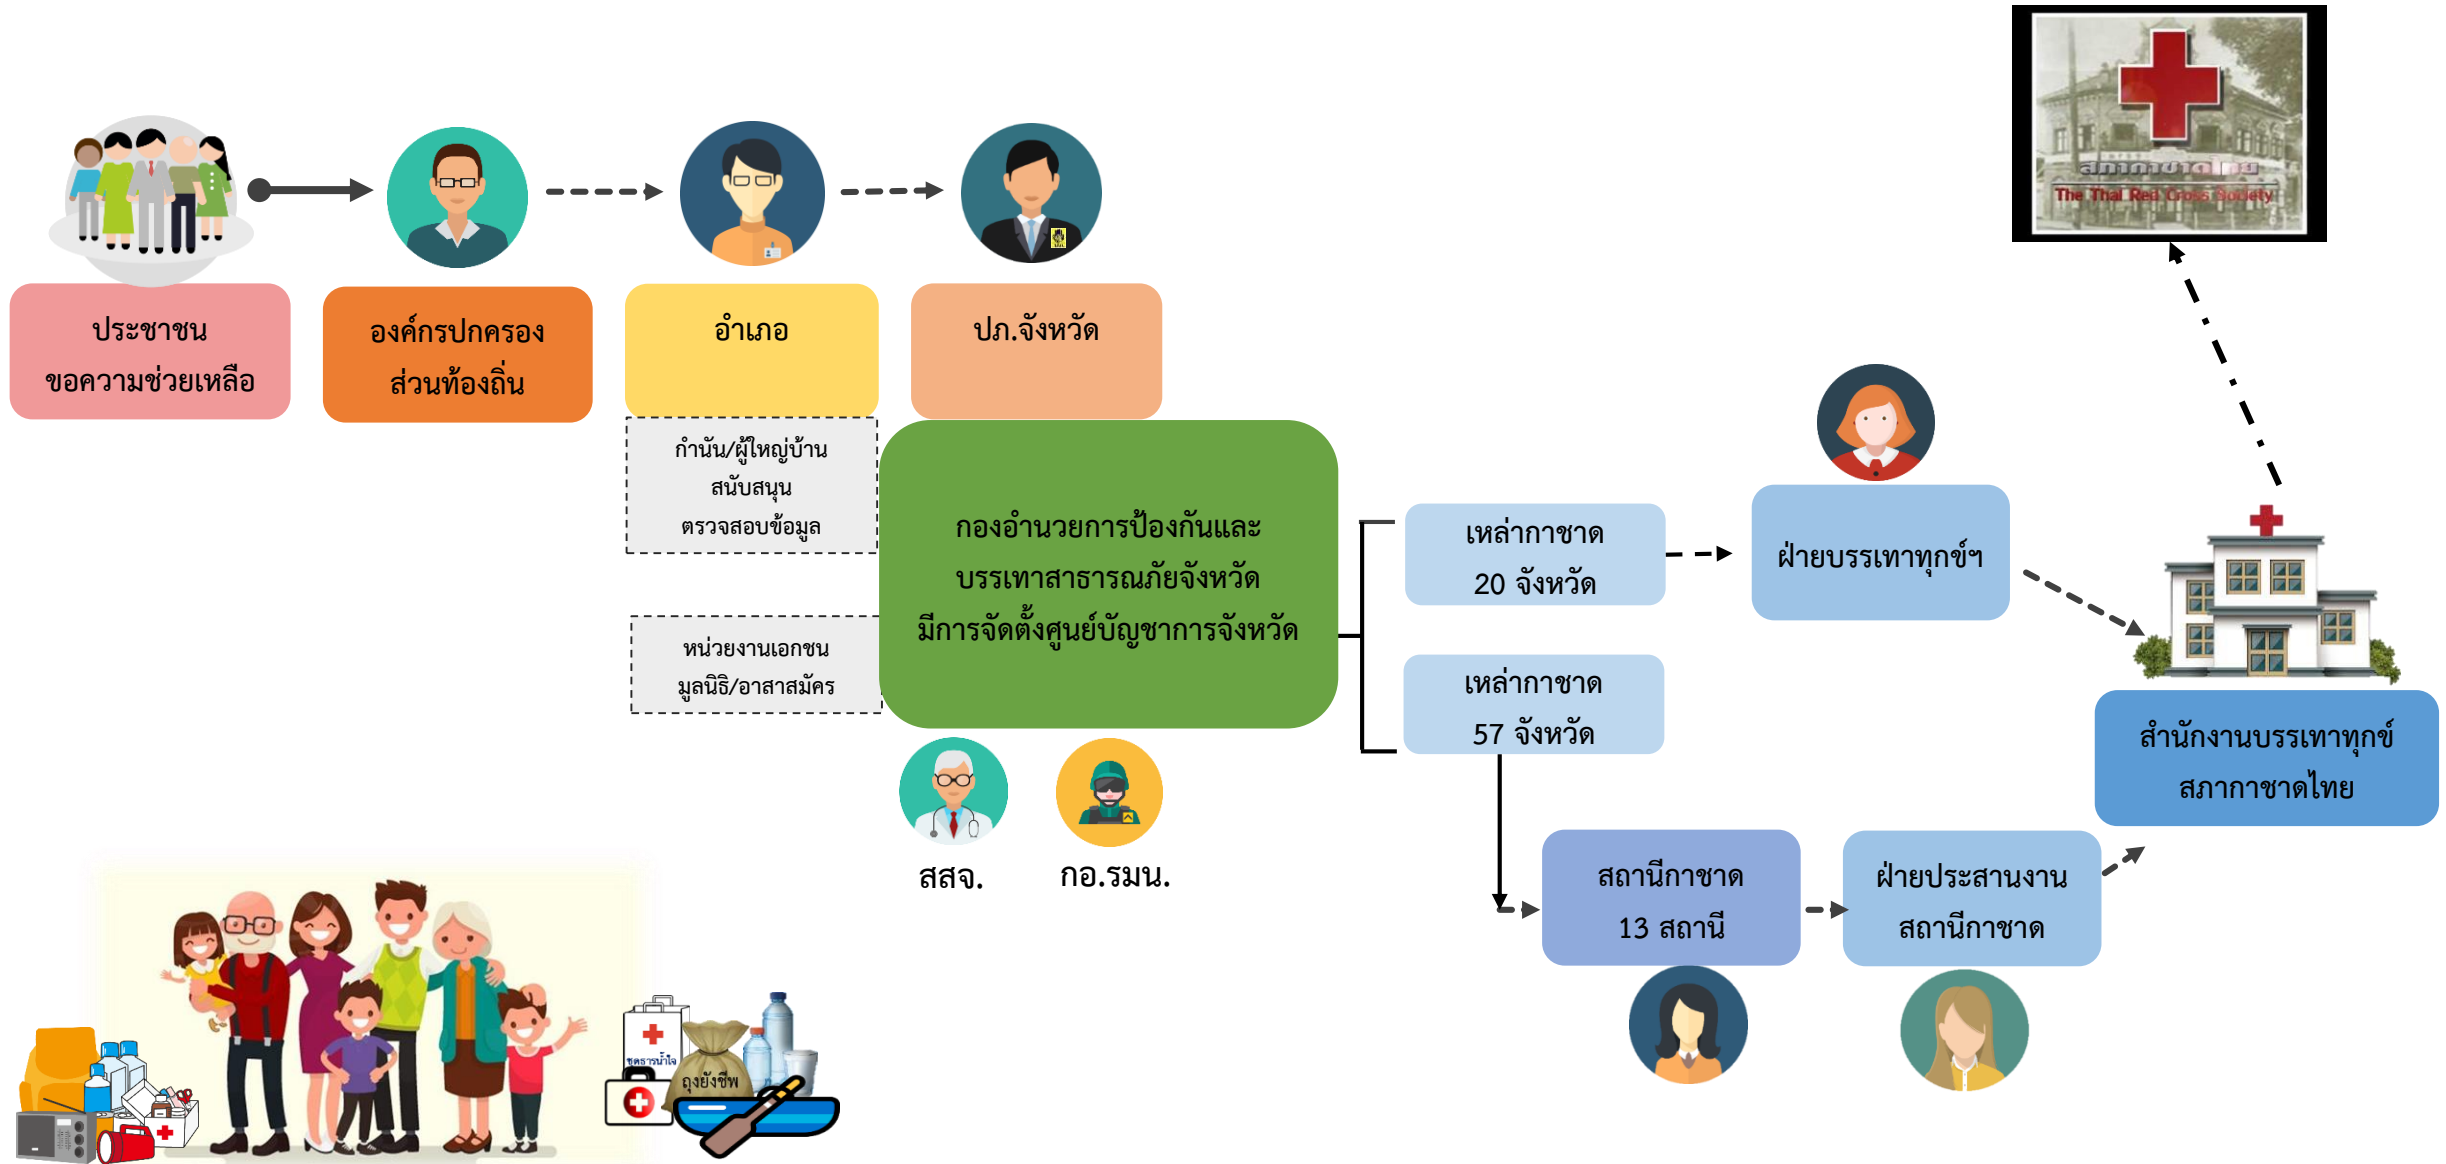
สภากาชาดไทย
The Thai Red Cross Society

ประชาชน
ขอความช่วยเหลือ

องค์กรปกครอง
ส่วนท้องถิ่น

อำเภอ

ปภ.จังหวัด

กำนัน/ผู้ใหญ่บ้าน
สนับสนุน
ตรวจสอบข้อมูล

หน่วยงานเอกชน
มูลนิธิ/อาสาสมัคร

กองอำนวยการป้องกันและบรรเทาสาธารณภัยจังหวัด
มีการจัดตั้งศูนย์บัญชาการจังหวัด

สสจ.

กอ.รมน.

เหล่ากาชาด
20 จังหวัด

เหล่ากาชาด
57 จังหวัด

ฝ่ายบรรเทาทุกข์ฯ

สำนักงานบรรเทาทุกข์
สภากาชาดไทย

สถานีกาชาด
13 สถานี

ฝ่ายประสานงาน
สถานีกาชาด

ชุดธารน้ำใจ

ถุงยังชีพ